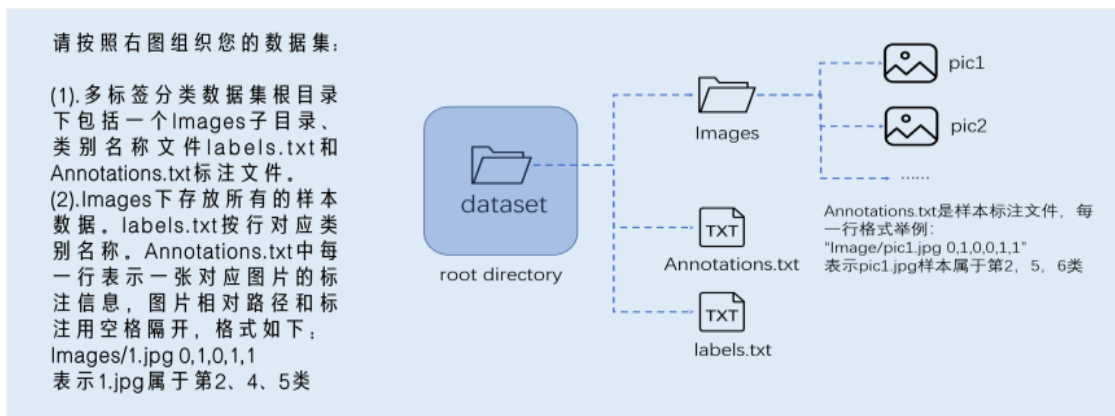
请按照右图组织您的数据集：

(1).多标签分类数据集根目录下包括一个Images子目录、类别名称文件labels.txt和Annotations.txt标注文件。
(2).Images下存放所有的样本数据。labels.txt按行对应类别名称。Annotations.txt中每一行表示一张对应图片的标注信息，图片相对路径和标注用空格隔开，格式如下：
Images/1.jpg 0,1,0,1,1
表示1.jpg属于第2、4、5类

dataset

root directory

Images

pic1

pic2

......

TXT
Annotations.txt

TXT
labels.txt

Annotations.txt是样本标注文件，每一行格式举例：
"Image/pic1.jpg 0,1,0,0,1,1"
表示pic1.jpg样本属于第2，5，6类